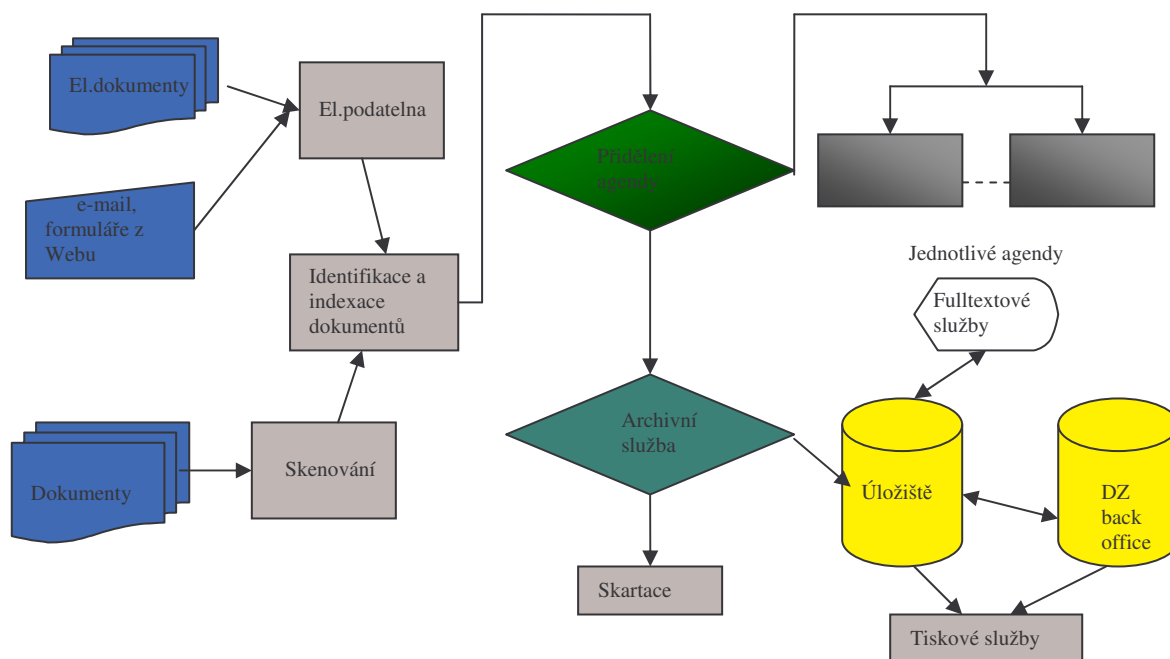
El.dokumenty

El.podatelna

e-mail, formuláře z Webu

Identifikace a indexace dokumentů

Přidělení agendy

Jednotlivé agendy

Fulltextové služby

Dokumenty

Skenování

Archivní služba

Úložiště

DZ back office

Skartace

Tiskové služby